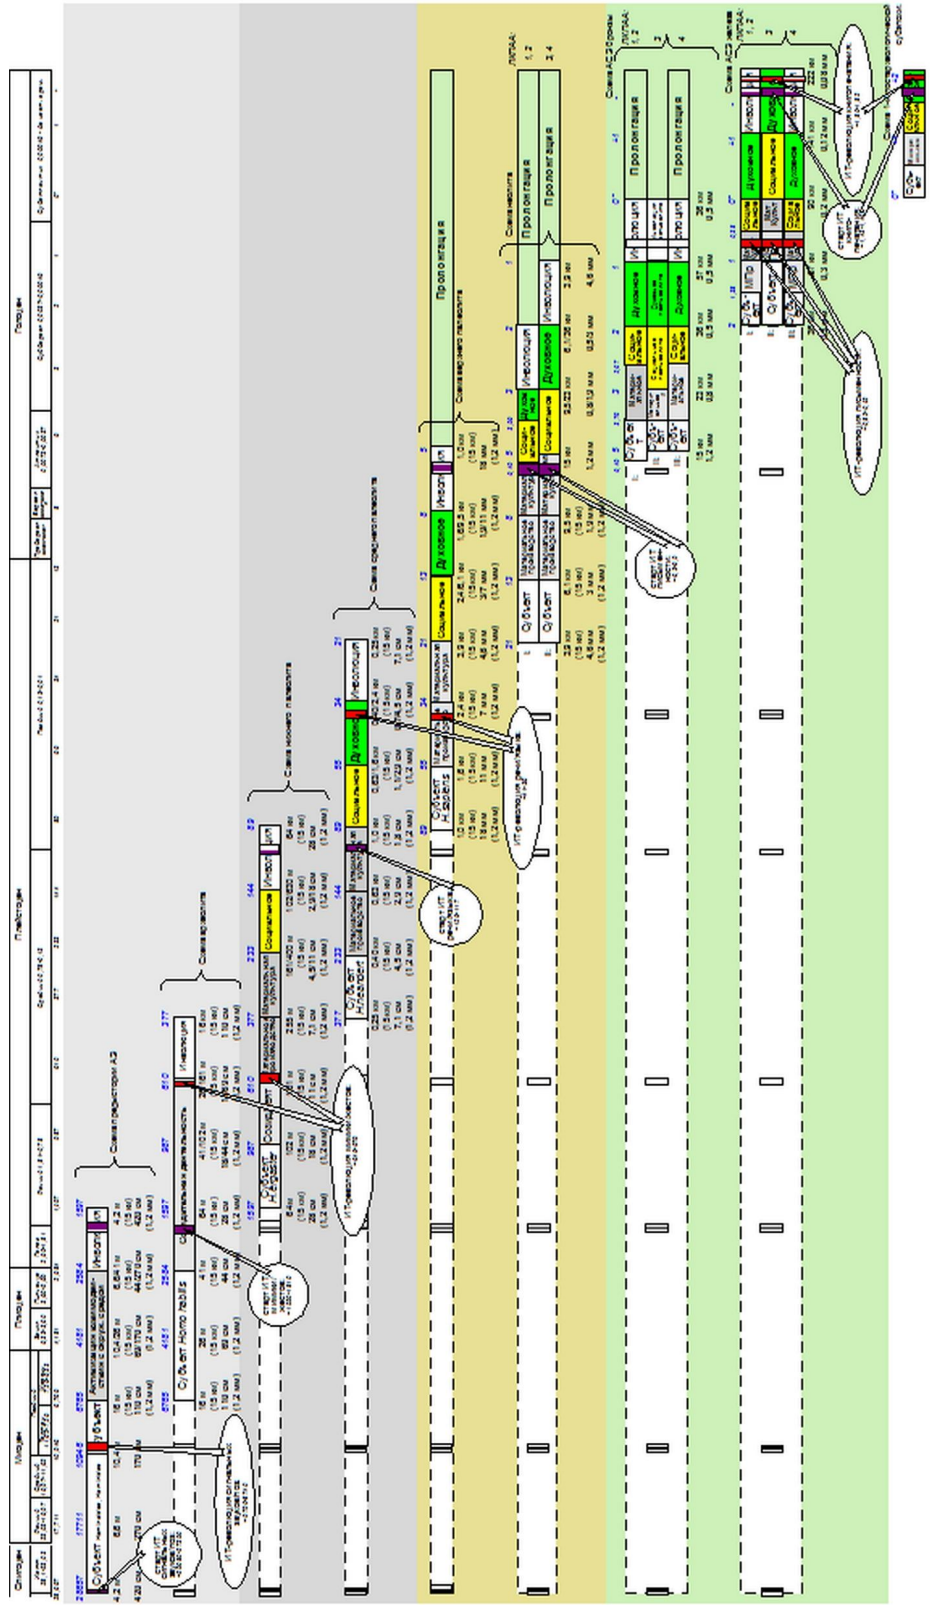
Плейстоцен

Голоцен

Смена предметов АЭ

Смена эры

Смена раннего палеолита

Смена среднего палеолита

Смена неолита

Пролонгация

Субъект Homo habilis

Инволюция

Социальное

Духовное

Материальная культура

Субъект

Смена АЭ 2-эры

Смена АЭ 3-эры

ИТ-революция

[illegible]